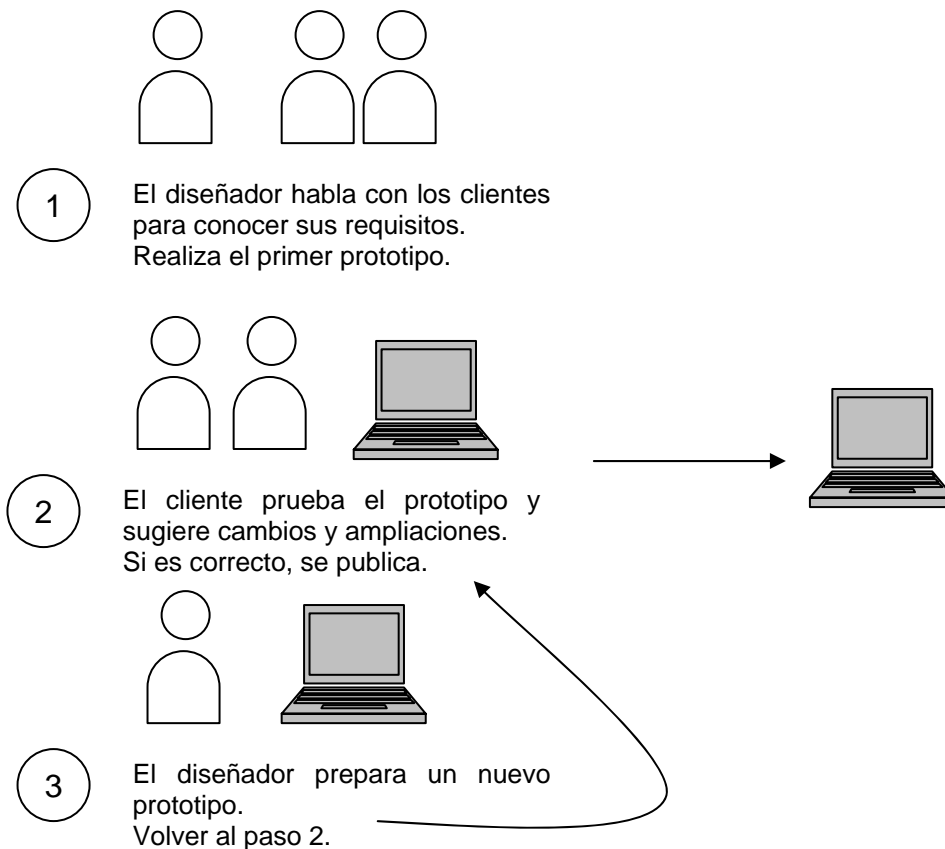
1

El diseñador habla con los clientes para conocer sus requisitos.
Realiza el primer prototipo.

2

El cliente prueba el prototipo y sugiere cambios y ampliaciones.
Si es correcto, se publica.

3

El diseñador prepara un nuevo prototipo.
Volver al paso 2.